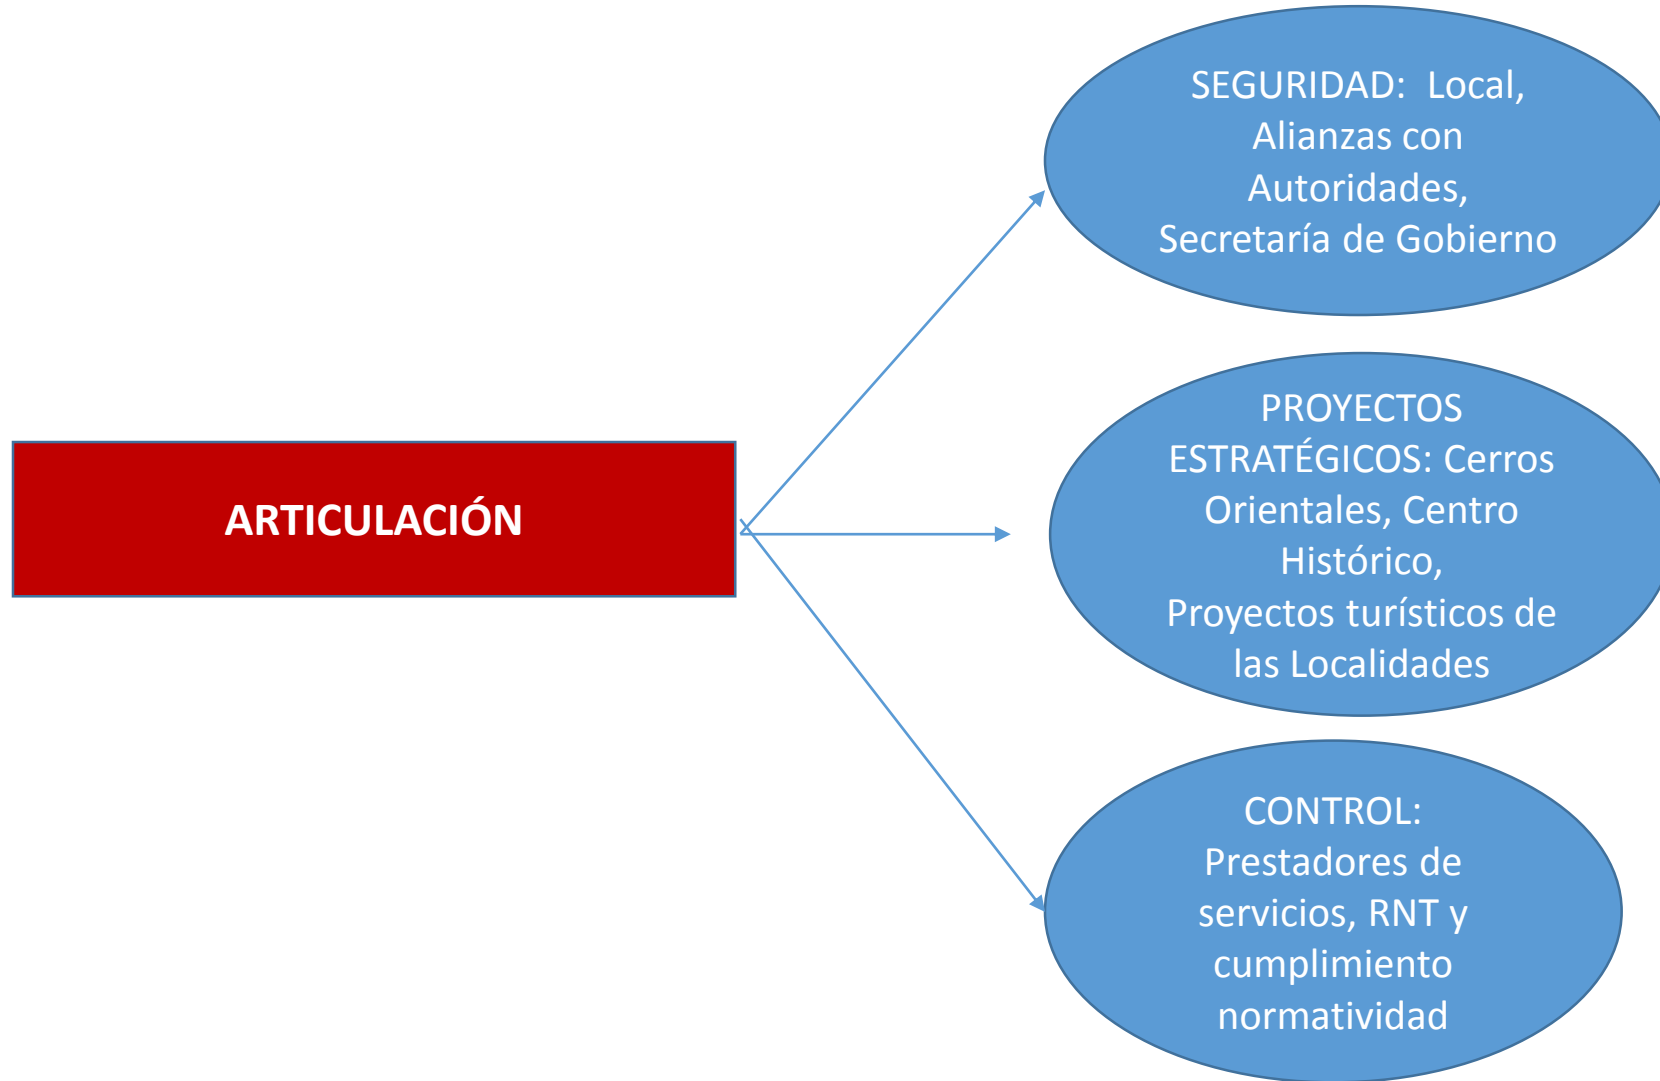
ARTICULACIÓN

SEGURIDAD: Local, Alianzas con Autoridades, Secretaría de Gobierno

PROYECTOS ESTRATÉGICOS: Cerros Orientales, Centro Histórico, Proyectos turísticos de las Localidades

CONTROL: Prestadores de servicios, RNT y cumplimiento normatividad